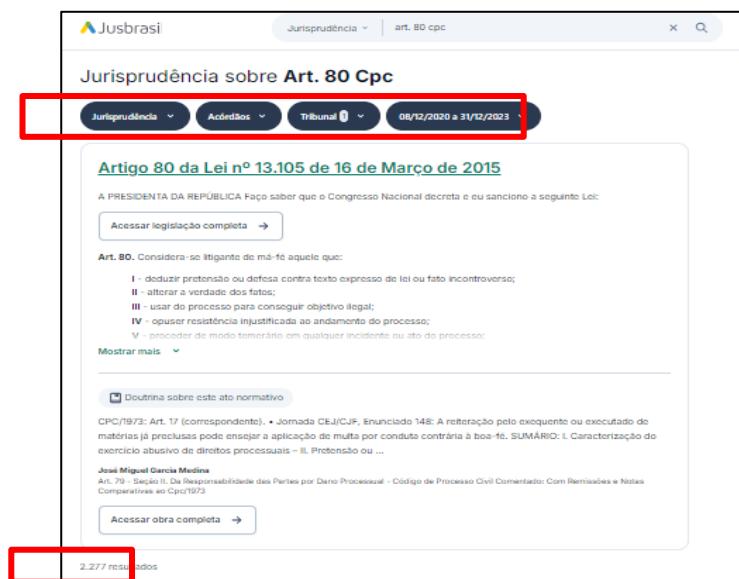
Jusbrasil

Jurisprudência

art. 80 cpc

Jurisprudência sobre **Art. 80 Cpc**

Jurisprudência

Acórdãos

Tribunal 1

08/12/2020 a 31/12/2023

Artigo 80 da Lei nº 13.105 de 16 de Março de 2015

A PRESIDENTA DA REPÚBLICA Faço saber que o Congresso Nacional decreta e eu sanciono a seguinte Lei:

Acessar legislação completa →

**Art. 80.** Considera-se litigante de má-fé aquele que:

**I** - deduzir pretensão ou defesa contra texto expresso de lei ou fato incontroverso;
**II** - alterar a verdade dos fatos;
**III** - usar do processo para conseguir objetivo ilegal;
**IV** - opuser resistência injustificada ao andamento do processo;
**V** - proceder de modo temerário em qualquer incidente ou ato do processo;

Mostrar mais

Doutrina sobre este ato normativo

CPC/1973: Art. 17 (correspondente). • Jornada CEJ/CJF, Enunciado 148: A reiteração pelo exequente ou executado de matérias já preclusas pode ensejar a aplicação de multa por conduta contrária à boa-fé. SUMÁRIO: I. Caracterização do exercício abusivo de direitos processuais – II. Pretensão ou ...

**José Miguel Garcia Medina**
Art. 79 - Seção II. Da Responsabilidade das Partes por Dano Processual - Código de Processo Civil Comentado: Com Remissões e Notas Comparativas ao Cpc/1973

Acessar obra completa →

2.277 resultados